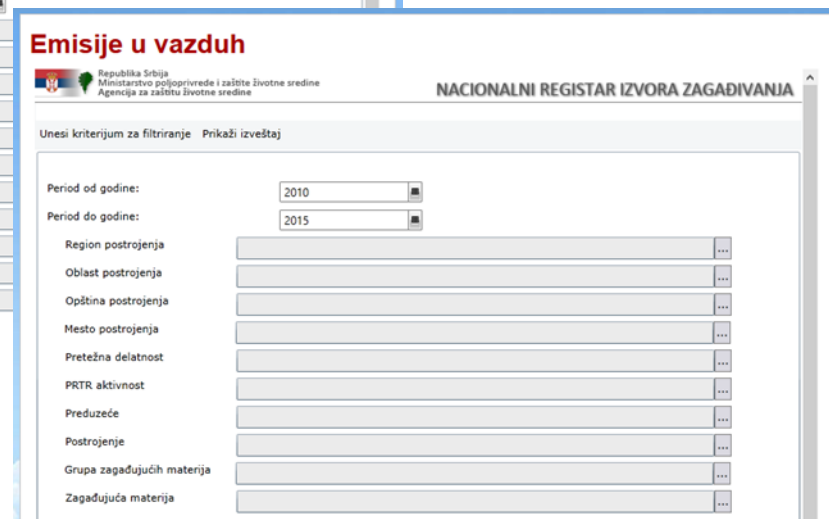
Emisije u vazduh

Republika Srbija
Ministarstvo poljoprivrede i zaštite životne sredine
Agencija za zaštitu životne sredine

NACIONALNI REGISTAR IZVORA ZAGAĐIVANJA

Unesi kriterijum za filtriranje Prikaži izveštaj

Period od godine: 2010

Period do godine: 2015

Region postrojenja ...

Oblast postrojenja ...

Opština postrojenja ...

Mesto postrojenja ...

Pretežna delatnost ...

PRTR aktivnost ...

Preduzeće ...

Postrojenje ...

Grupa zagađujućih materija ...

Zagađujuća materija ...